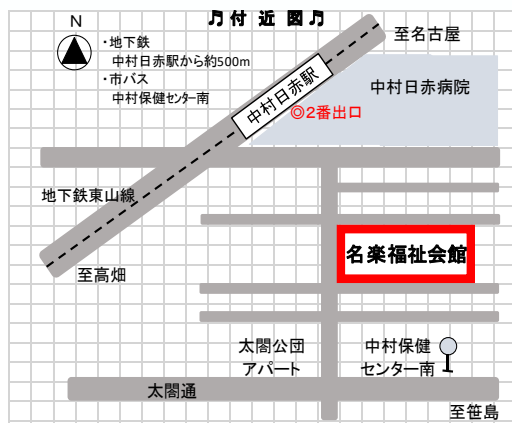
♫付 近 図♫

N

・地下鉄
中村日赤駅から約500m
・市バス
中村保健センター南

至名古屋

中村日赤駅

中村日赤病院

◎2番出口

地下鉄東山線

名楽福社会館

至高畑

太閤公団
アパート

中村保健
センター南

太閤通

至笹島